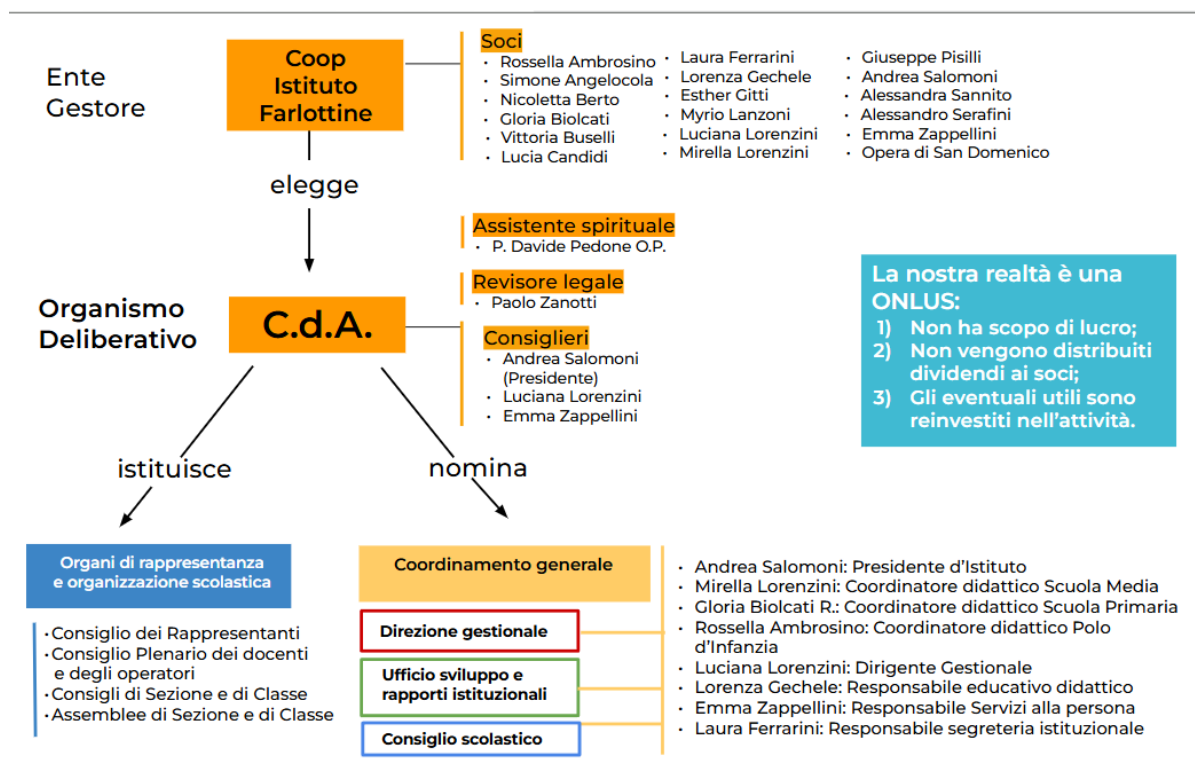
Ente Gestore

Coop Istituto Farlottine

Soci
- Rossella Ambrosino
- Simone Angelocola
- Nicoletta Berto
- Gloria Biolcati
- Vittoria Buselli
- Lucia Candidi

- Laura Ferrarini
- Lorenza Gechele
- Esther Gitti
- Myrio Lanzoni
- Luciana Lorenzini
- Mirella Lorenzini

- Giuseppe Pisilli
- Andrea Salomoni
- Alessandra Sannito
- Alessandro Serafini
- Emma Zappellini
- Opera di San Domenico

elegge

Assistente spirituale
- P. Davide Pedone O.P.

Revisore legale
- Paolo Zanotti

Organismo Deliberativo

C.d.A.

Consiglieri
- Andrea Salomoni (Presidente)
- Luciana Lorenzini
- Emma Zappellini

La nostra realtà è una ONLUS:
1) Non ha scopo di lucro;
2) Non vengono distribuiti dividendi ai soci;
3) Gli eventuali utili sono reinvestiti nell'attività.

istituisce

nomina

Organi di rappresentanza e organizzazione scolastica

- Consiglio dei Rappresentanti
- Consiglio Plenario dei docenti e degli operatori
- Consigli di Sezione e di Classe
- Assemblee di Sezione e di Classe

Coordinamento generale

Direzione gestionale

Ufficio sviluppo e rapporti istituzionali

Consiglio scolastico

- Andrea Salomoni: Presidente d'Istituto
- Mirella Lorenzini: Coordinatore didattico Scuola Media
- Gloria Biolcati R.: Coordinatore didattico Scuola Primaria
- Rossella Ambrosino: Coordinatore didattico Polo d'Infanzia
- Luciana Lorenzini: Dirigente Gestionale
- Lorenza Gechele: Responsabile educativo didattico
- Emma Zappellini: Responsabile Servizi alla persona
- Laura Ferrarini: Responsabile segreteria istituzionale